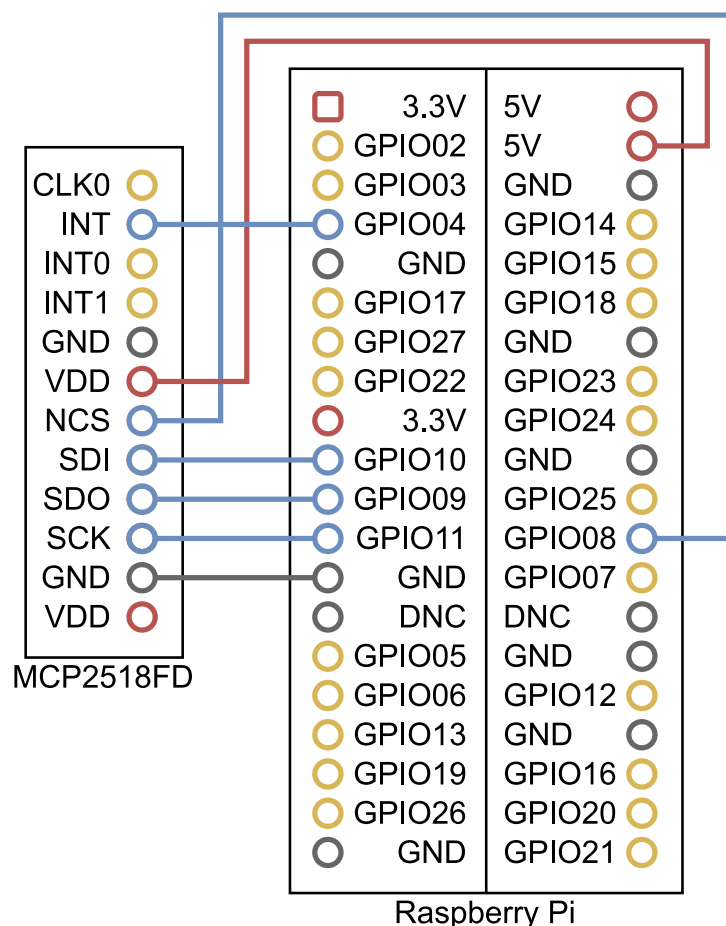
CLK0
INT
INT0
INT1
GND
VDD
NCS
SDI
SDO
SCK
GND
VDD
MCP2518FD

| 3.3V | 5V |
|---|---|
| GPIO02 | 5V |
| GPIO03 | GND |
| GPIO04 | GPIO14 |
| GND | GPIO15 |
| GPIO17 | GPIO18 |
| GPIO27 | GND |
| GPIO22 | GPIO23 |
| 3.3V | GPIO24 |
| GPIO10 | GND |
| GPIO09 | GPIO25 |
| GPIO11 | GPIO08 |
| GND | GPIO07 |
| DNC | DNC |
| GPIO05 | GND |
| GPIO06 | GPIO12 |
| GPIO13 | GND |
| GPIO19 | GPIO16 |
| GPIO26 | GPIO20 |
| GND | GPIO21 |

Raspberry Pi